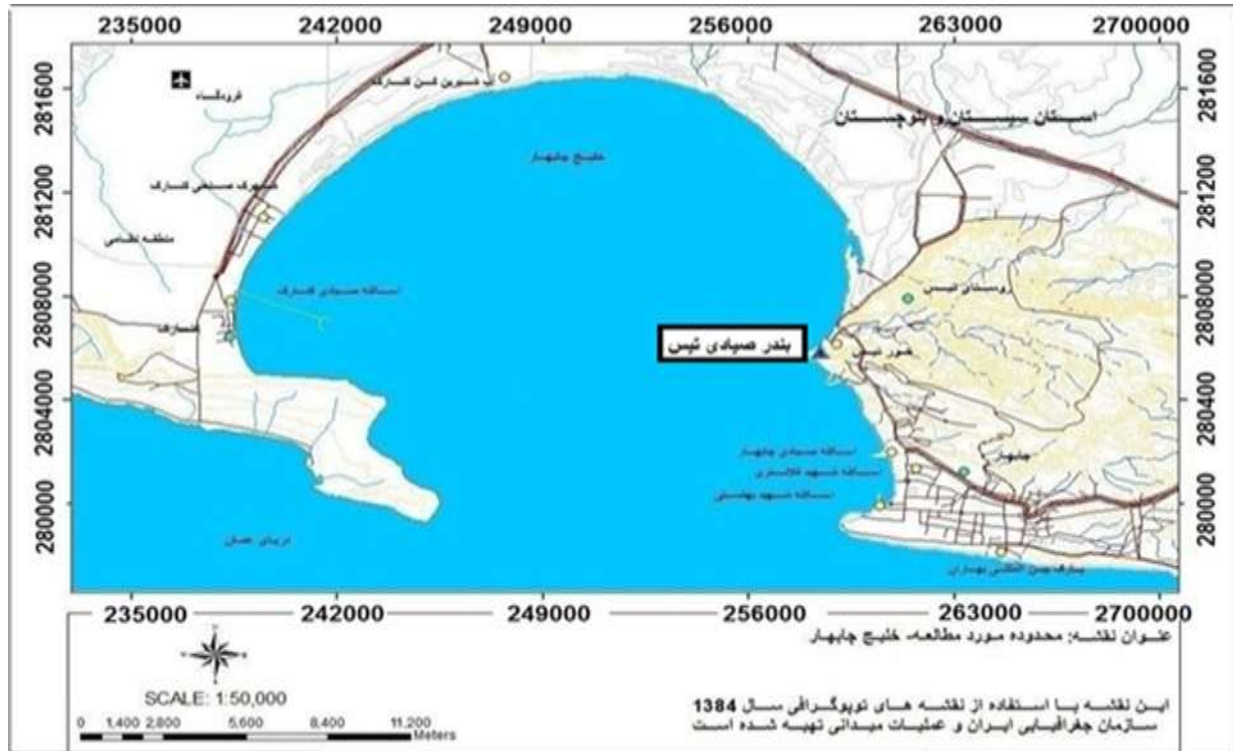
235000 242000 249000 256000 263000 2700000

2816000
2812000
2808000
2804000
2800000

فرودگاه
خلیج چابهار
استان سیستان و بلوچستان
منطقه نظامی
اسکله صیادی کنارک
کنارک
بندر صیادی تیس
روستای تیس
اسکله صیادی چابهار
اسکله شهید کلانتری
اسکله شهید بهشتی
چابهار
دریای عمان

235000 242000 249000 256000 263000 2700000

SCALE: 1:50,000

0 1,400 2,800 5,600 8,400 11,200 Meters

عنوان نقشه: محدوده مورد مطالعه خلیج چابهار

این نقشه با استفاده از نقشه های توپوگرافی سال 1384 سازمان جغرافیایی ایران و عملیات میدانی تهیه شده است